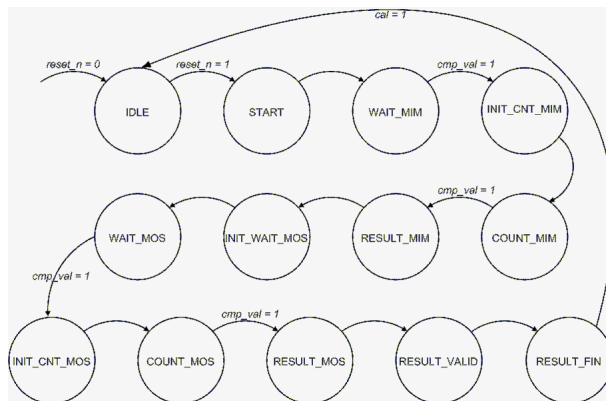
cal = 1

reset_n = 0
reset_n = 1
cmp_val = 1

IDLE
START
WAIT_MIM
INIT_CNT_MIM

cmp_val = 1

WAIT_MOS
INIT_WAIT_MOS
RESULT_MIM
COUNT_MIM

cmp_val = 1

cmp_val = 1

INIT_CNT_MOS
COUNT_MOS
RESULT_MOS
RESULT_VALID
RESULT_FIN